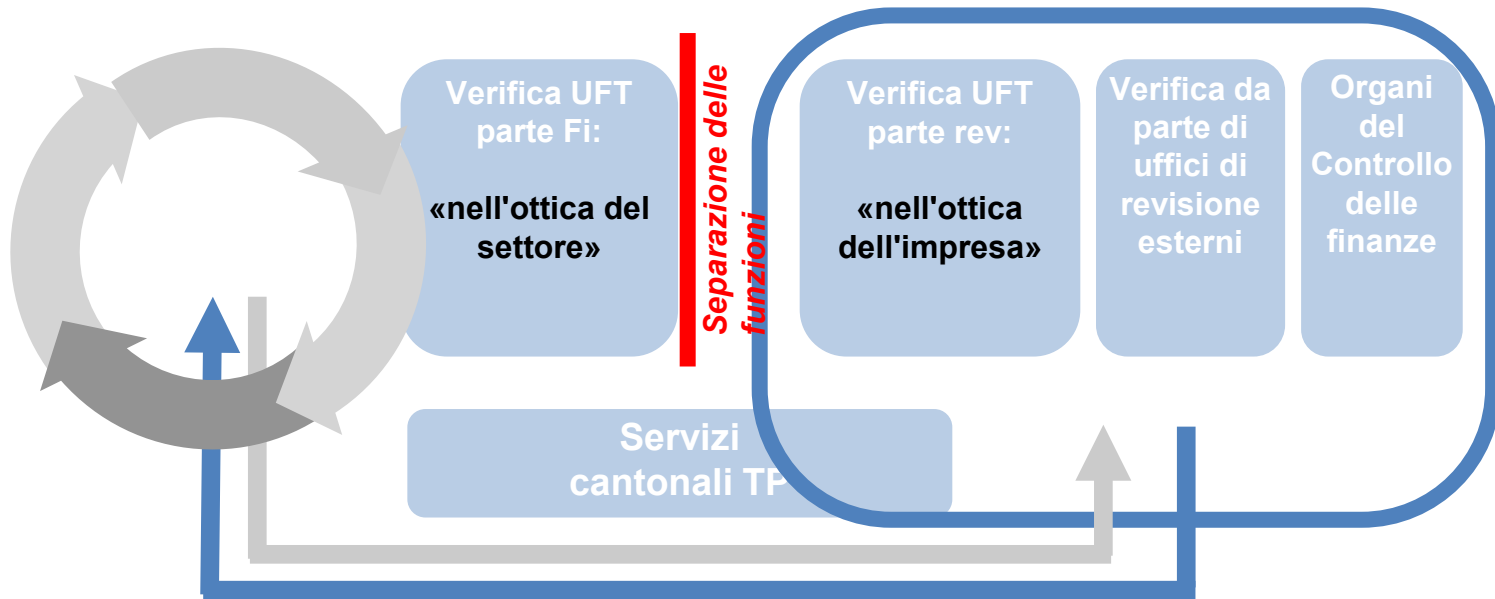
Verifica UFT parte Fi:

«nell'ottica del settore»

Separazione delle funzioni

Verifica UFT parte rev:

«nell'ottica dell'impresa»

Verifica da parte di uffici di revisione esterni

Organi del Controllo delle finanze

Servizi cantonali TP